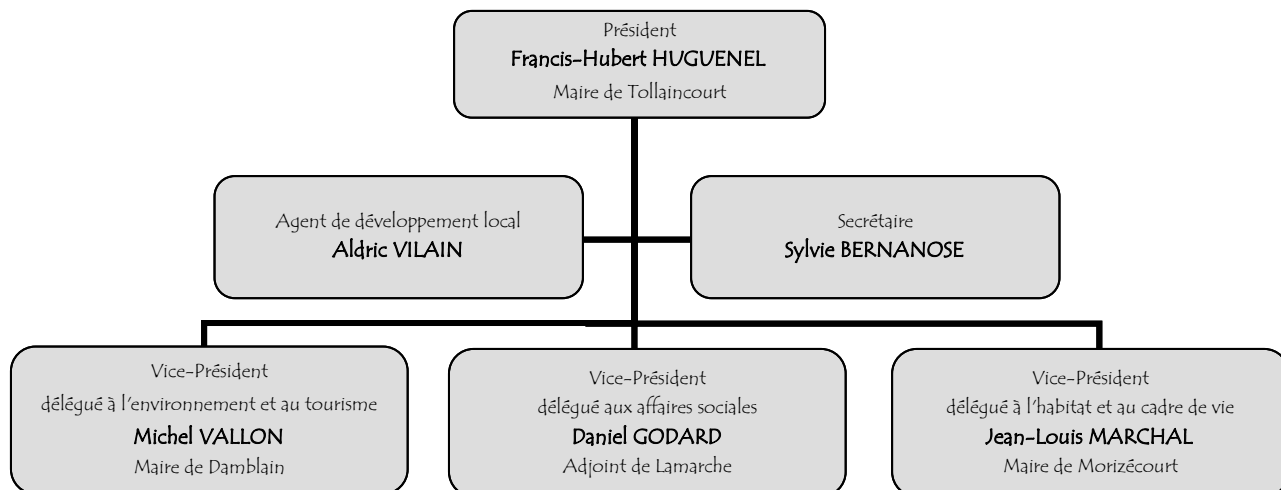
Président
Francis-Hubert HUGUENEL
Maire de Tollaincourt

Agent de développement local
Aldric VILAIN

Secrétaire
Sylvie BERNANOSE

Vice-Président
délégué à l'environnement et au tourisme
Michel VALLON
Maire de Damblain

Vice-Président
délégué aux affaires sociales
Daniel GODARD
Adjoint de Lamarche

Vice-Président
délégué à l'habitat et au cadre de vie
Jean-Louis MARCHAL
Maire de Morizécourt